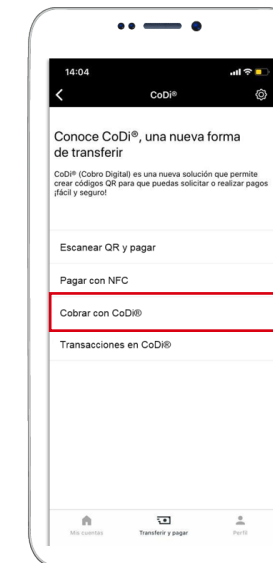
14:04

CoDi®

Conoce CoDi®, una nueva forma de transferir

CoDi® (Cobro Digital) es una nueva solución que permite crear códigos QR para que puedas solicitar o realizar pagos ¡fácil y seguro!

Escanear QR y pagar

Pagar con NFC

Cobrar con CoDi®

Transacciones en CoDi®

Mis cuentas

Transferir y pagar

Perfil